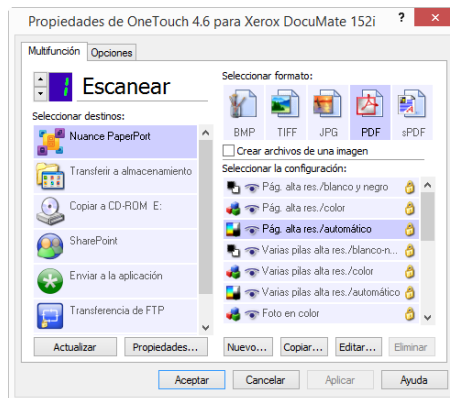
Propiedades de OneTouch 4.6 para Xerox DocuMate 152i

?

Multifunción

Opciones

1

Escanear

Seleccionar destinos:

Nuance PaperPort

Transferir a almacenamiento

Copiar a CD-ROM E:

SharePoint

Enviar a la aplicación

Transferencia de FTP

Seleccionar formato:

BMP

TIFF

JPG

PDF

sPDF

Crear archivos de una imagen

Seleccionar la configuración:

Pág. alta res./blanco y negro

Pág. alta res./color

Pág. alta res./automático

Varias pilas alta res./blanco-n...

Varias pilas alta res./color

Varias pilas alta res./automático

Foto en color

Actualizar

Propiedades...

Nuevo...

Copiar...

Editar...

Eliminar

Aceptar

Cancelar

Aplicar

Ayuda